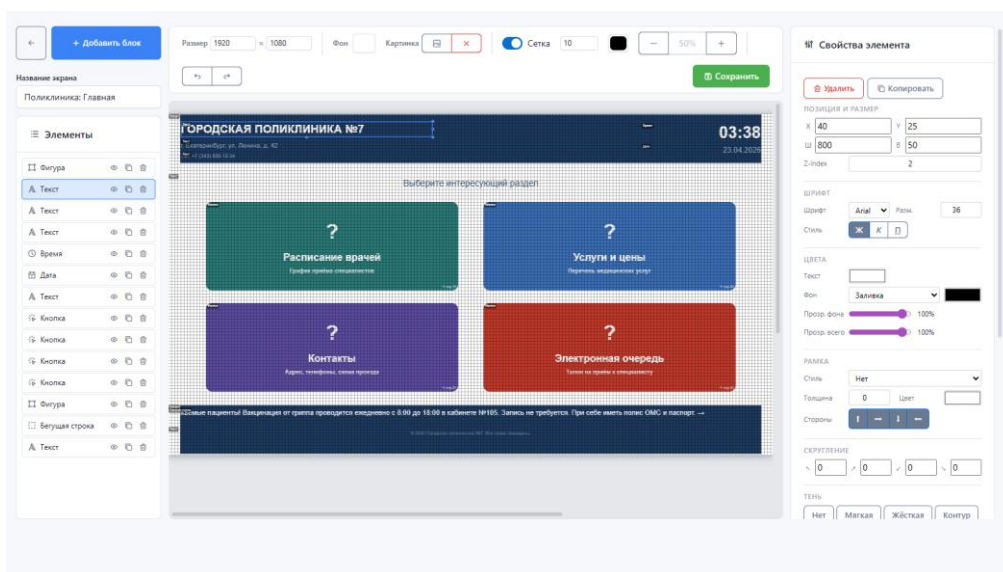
←
+ Добавить блок

Название экрана
Поликлиника: Главная

Элементы

Фигура
Текст
Текст
Текст
Время
Дата
Текст
Кнопка
Кнопка
Кнопка
Кнопка
Фигура
Бегущая строка
Текст

Размер 1920 × 1080
Фон
Картинка
×
Сетка 10
−
50%
+
Сохранить

ГОРОДСКАЯ ПОЛИКЛИНИКА №7
Екатеринбург, ул. Ленина, д. 42
+7 (343) 000-10-00
03:38
23.04.2026

Выберите интересующий раздел

?
Расписание врачей
График приёма специалистов

?
Услуги и цены
Перечень медицинских услуг

?
Контакты
Адрес, телефоны, схема проезда

?
Электронная очередь
Талон на приём к специалисту

Уважаемые пациенты! Вакцинация от гриппа проводится ежедневно с 8:00 до 18:00 в кабинете №105. Запись не требуется. При себе иметь полис ОМС и паспорт. →
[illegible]

Свойства элемента
Удалить
Копировать
ПОЗИЦИЯ И РАЗМЕР
X 40
Y 25
Ш 800
В 50
Z-index 2

ШРИФТ
Шрифт Arial
Разм. 36
Стиль Ж К П

ЦВЕТА
Текст
Фон Заливка
Прозр. фона 100%
Прозр. всего 100%

РАМКА
Стиль Нет
Толщина 0
Цвет
Стороны

СКРУГЛЕНИЕ
0 0 0 0

ТЕНЬ
Нет Мягкая Жёсткая Контур